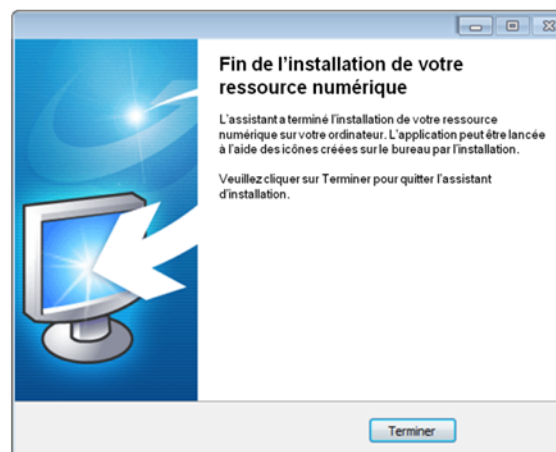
Fin de l'installation de votre ressource numérique

L'assistant a terminé l'installation de votre ressource numérique sur votre ordinateur. L'application peut être lancée à l'aide des icônes créées sur le bureau par l'installation.

Veuillez cliquer sur Terminer pour quitter l'assistant d'installation.

Terminer